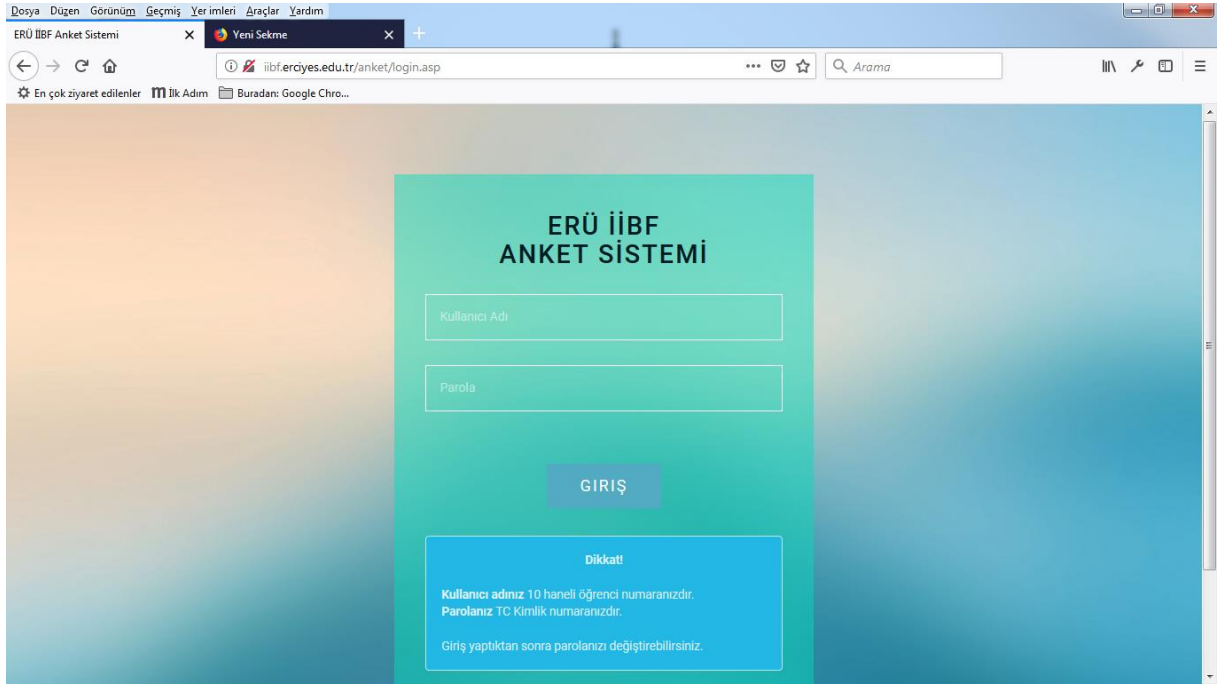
Dosya Düzen Görünüm Geçmiş Yer imleri Araçlar Yardım

ERÜ İİBF Anket Sistemi
Yeni Sekme

iibf.erciyes.edu.tr/anket/login.asp
Arama

En çok ziyaret edilenler İlk Adım Buradan: Google Chro...

ERÜ İİBF
ANKET SİSTEMİ

Kullanıcı Adı

Parola

GIRIŞ

Dikkat!

Kullanıcı adınız 10 haneli öğrenci numaranızdır.
Parolanız TC Kimlik numaranızdır.

Giriş yaptıktan sonra parolanızı değiştirebilirsiniz.